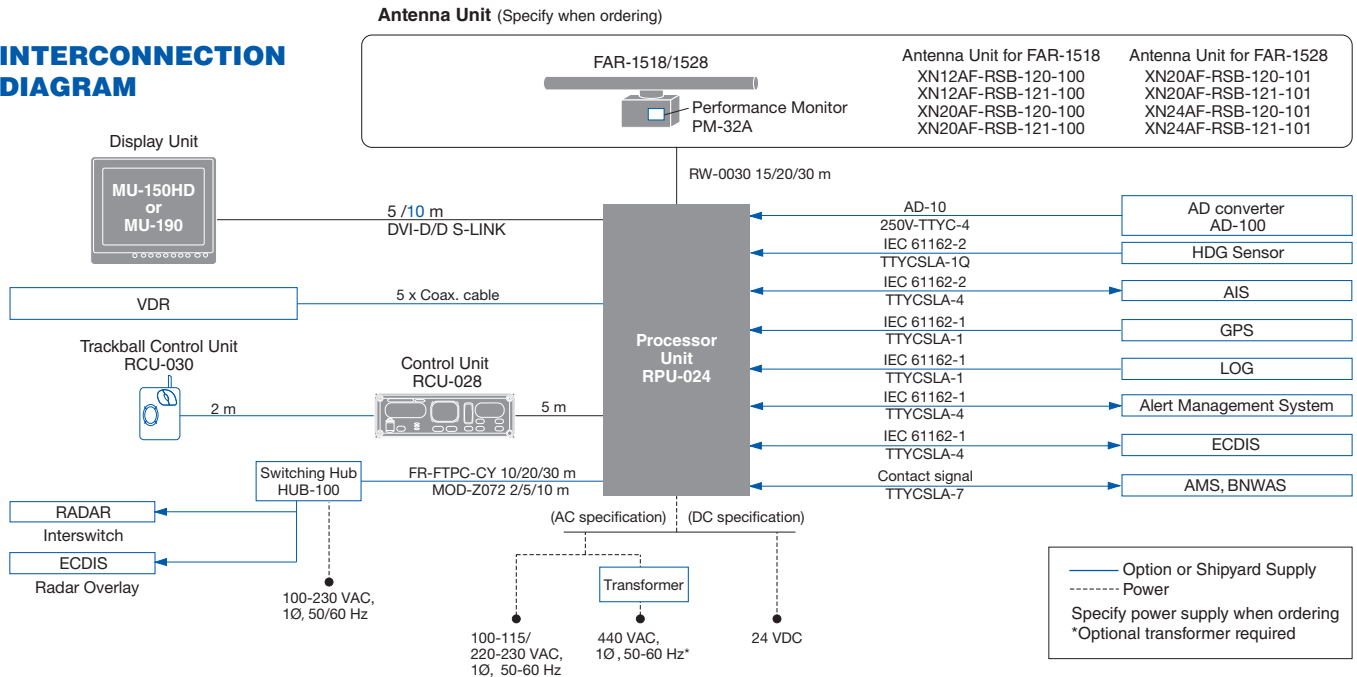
INTERCONNECTION DIAGRAM

Antenna Unit (Specify when ordering)

FAR-1518/1528

Performance Monitor PM-32A

Antenna Unit for FAR-1518
XN12AF-RSB-120-100
XN12AF-RSB-121-100
XN20AF-RSB-120-100
XN20AF-RSB-121-100

Antenna Unit for FAR-1528
XN20AF-RSB-120-101
XN20AF-RSB-121-101
XN24AF-RSB-120-101
XN24AF-RSB-121-101

RW-0030 15/20/30 m

Display Unit

MU-150HD or MU-190

5 /10 m
DVI-D/D S-LINK

VDR

5 x Coax. cable

Trackball Control Unit
RCU-030

2 m

Control Unit
RCU-028

5 m

Processor Unit RPU-024

Switching Hub HUB-100

FR-FTPC-CY 10/20/30 m
MOD-Z072 2/5/10 m

RADAR
Interswitch

ECDIS
Radar Overlay

100-230 VAC, 1Ø, 50/60 Hz

(AC specification)

(DC specification)

Transformer

100-115/ 220-230 VAC, 1Ø, 50-60 Hz

440 VAC, 1Ø, 50-60 Hz*

24 VDC

AD-10
250V-TTYC-4

AD converter
AD-100

IEC 61162-2
TTYCSLA-1Q

HDG Sensor

IEC 61162-2
TTYCSLA-4

AIS

IEC 61162-1
TTYCSLA-1

GPS

IEC 61162-1
TTYCSLA-1

LOG

IEC 61162-1
TTYCSLA-4

Alert Management System

IEC 61162-1
TTYCSLA-4

ECDIS

Contact signal
TTYCSLA-7

AMS, BNWAS

Option or Shipyard Supply
Power
Specify power supply when ordering
*Optional transformer required